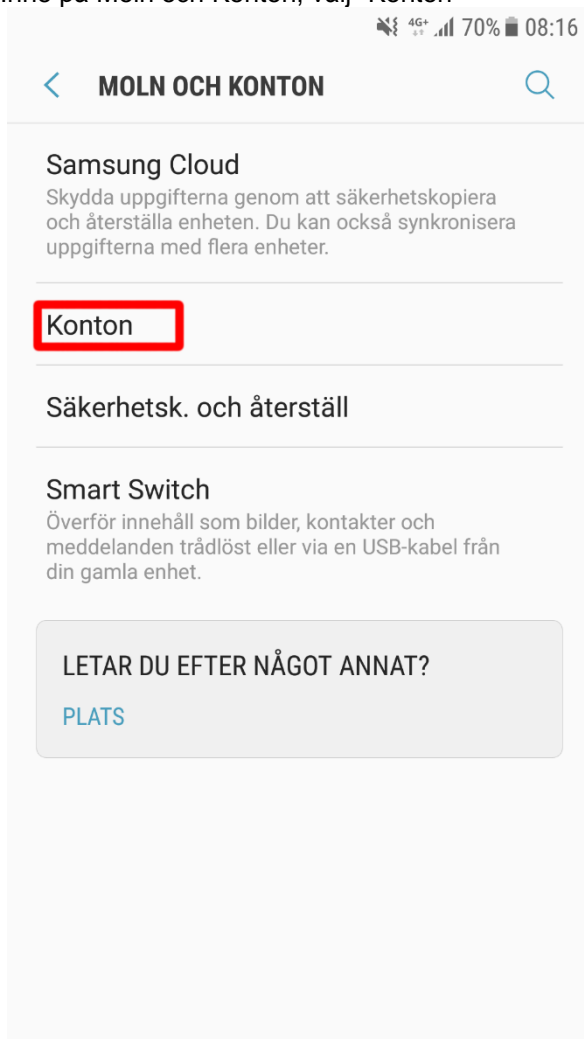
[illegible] på Moln och Konton, välj "Konton"

4G+ 70% 08:16

MOLN OCH KONTON

Samsung Cloud
Skydda uppgifterna genom att säkerhetskopiera och återställa enheten. Du kan också synkronisera uppgifterna med flera enheter.

Konton

Säkerhetsk. och återställ

Smart Switch
Överför innehåll som bilder, kontakter och meddelanden trådlöst eller via en USB-kabel från din gamla enhet.

LETAR DU EFTER NÅGOT ANNAT?

PLATS